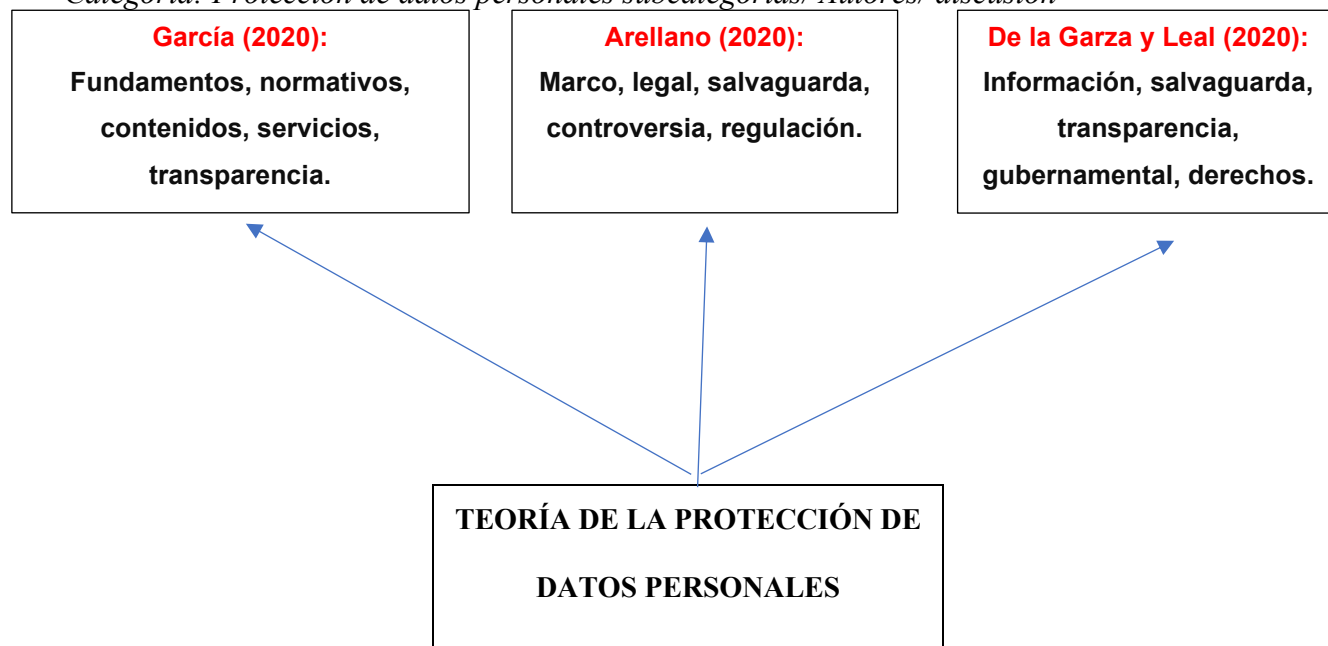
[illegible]ategoría: Protección de datos personales subcategorías/ Autores/ discusión

García (2020):
Fundamentos, normativos, contenidos, servicios, transparencia.

Arellano (2020):
Marco, legal, salvaguarda, controversia, regulación.

De la Garza y Leal (2020):
Información, salvaguarda, transparencia, gubernamental, derechos.

TEORÍA DE LA PROTECCIÓN DE DATOS PERSONALES